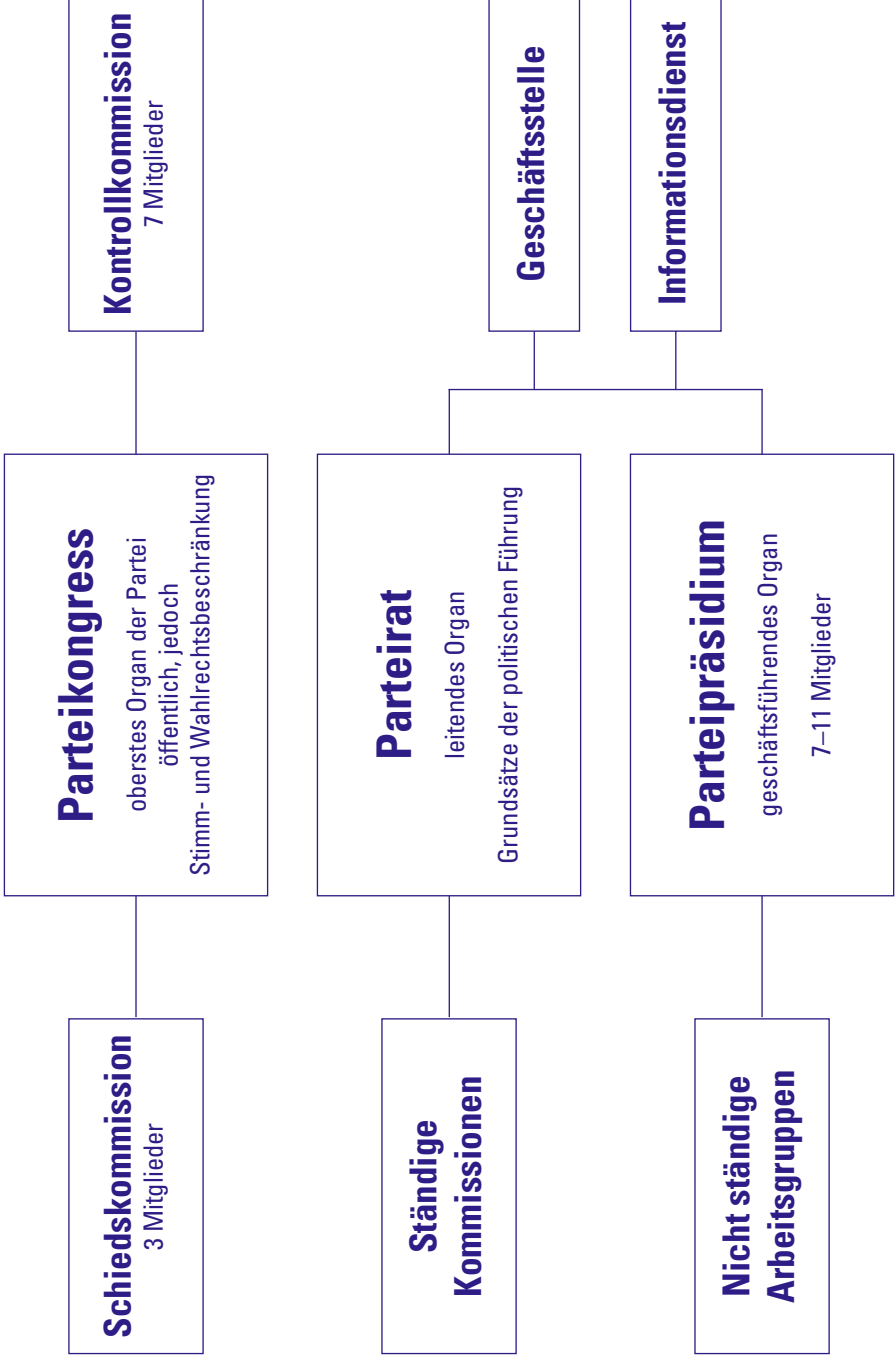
Kontrollkommission
7 Mitglieder

Geschäftsstelle

Informationsdienst

Parteikongress
oberstes Organ der Partei
öffentlich, jedoch
Stimm- und Wahlrechtsbeschränkung

Parteirat
leitendes Organ
Grundsätze der politischen Führung

Parteipräsidium
geschäftsführendes Organ
7–11 Mitglieder

Schiedskommission
3 Mitglieder

Ständige Kommissionen

Nicht ständige Arbeitsgruppen